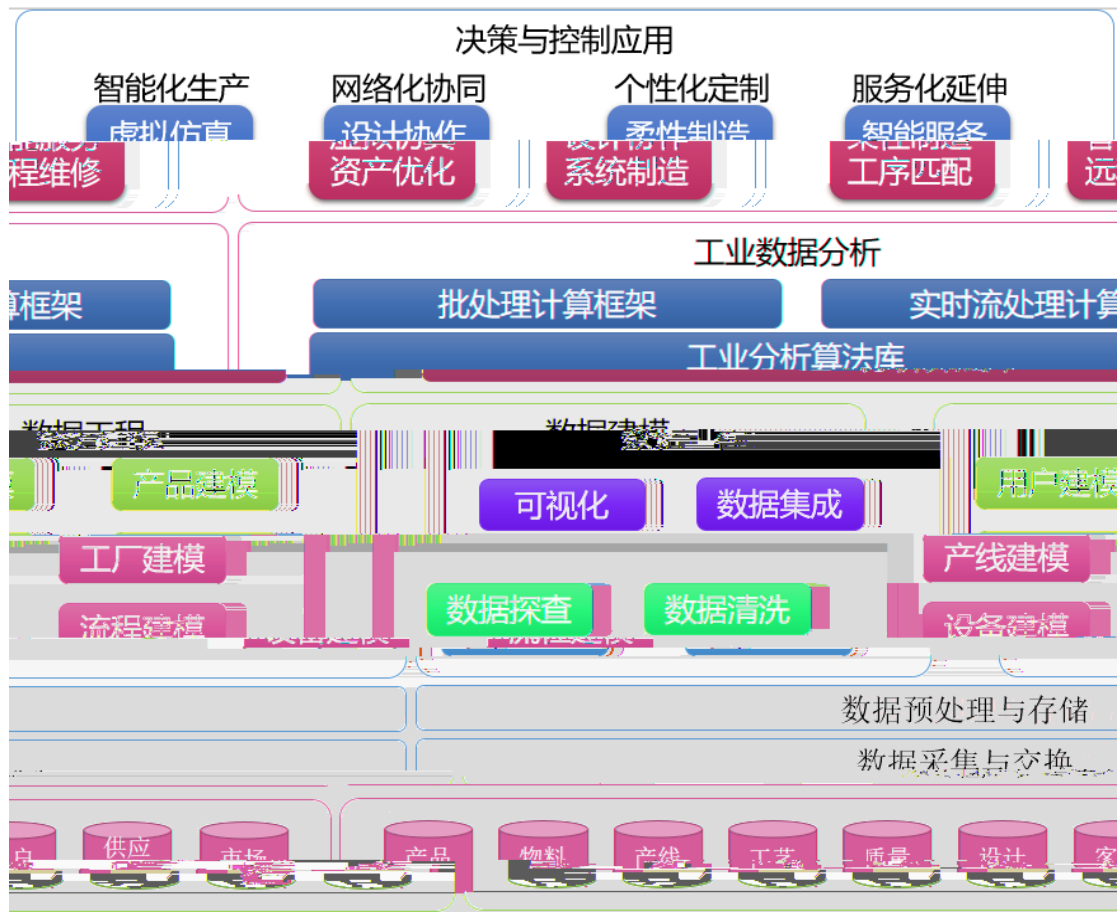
决策与控制应用

智能化生产
网络化协同
个性化定制
服务化延伸

虚拟仿真
设计协作
柔性制造
智能服务

程维修
资产优化
系统制造
工序匹配
远

工业数据分析

算框架
批处理计算框架
实时流处理计算
工业分析算法库

数据工程
数据建模

产品建模
可视化
数据集成
用户建模
工厂建模
产线建模
数据探查
数据清洗
流程建模
设备建模

数据预处理与存储
数据采集与交换

供应
市场
产品
物料
产线
工艺
质量
设计